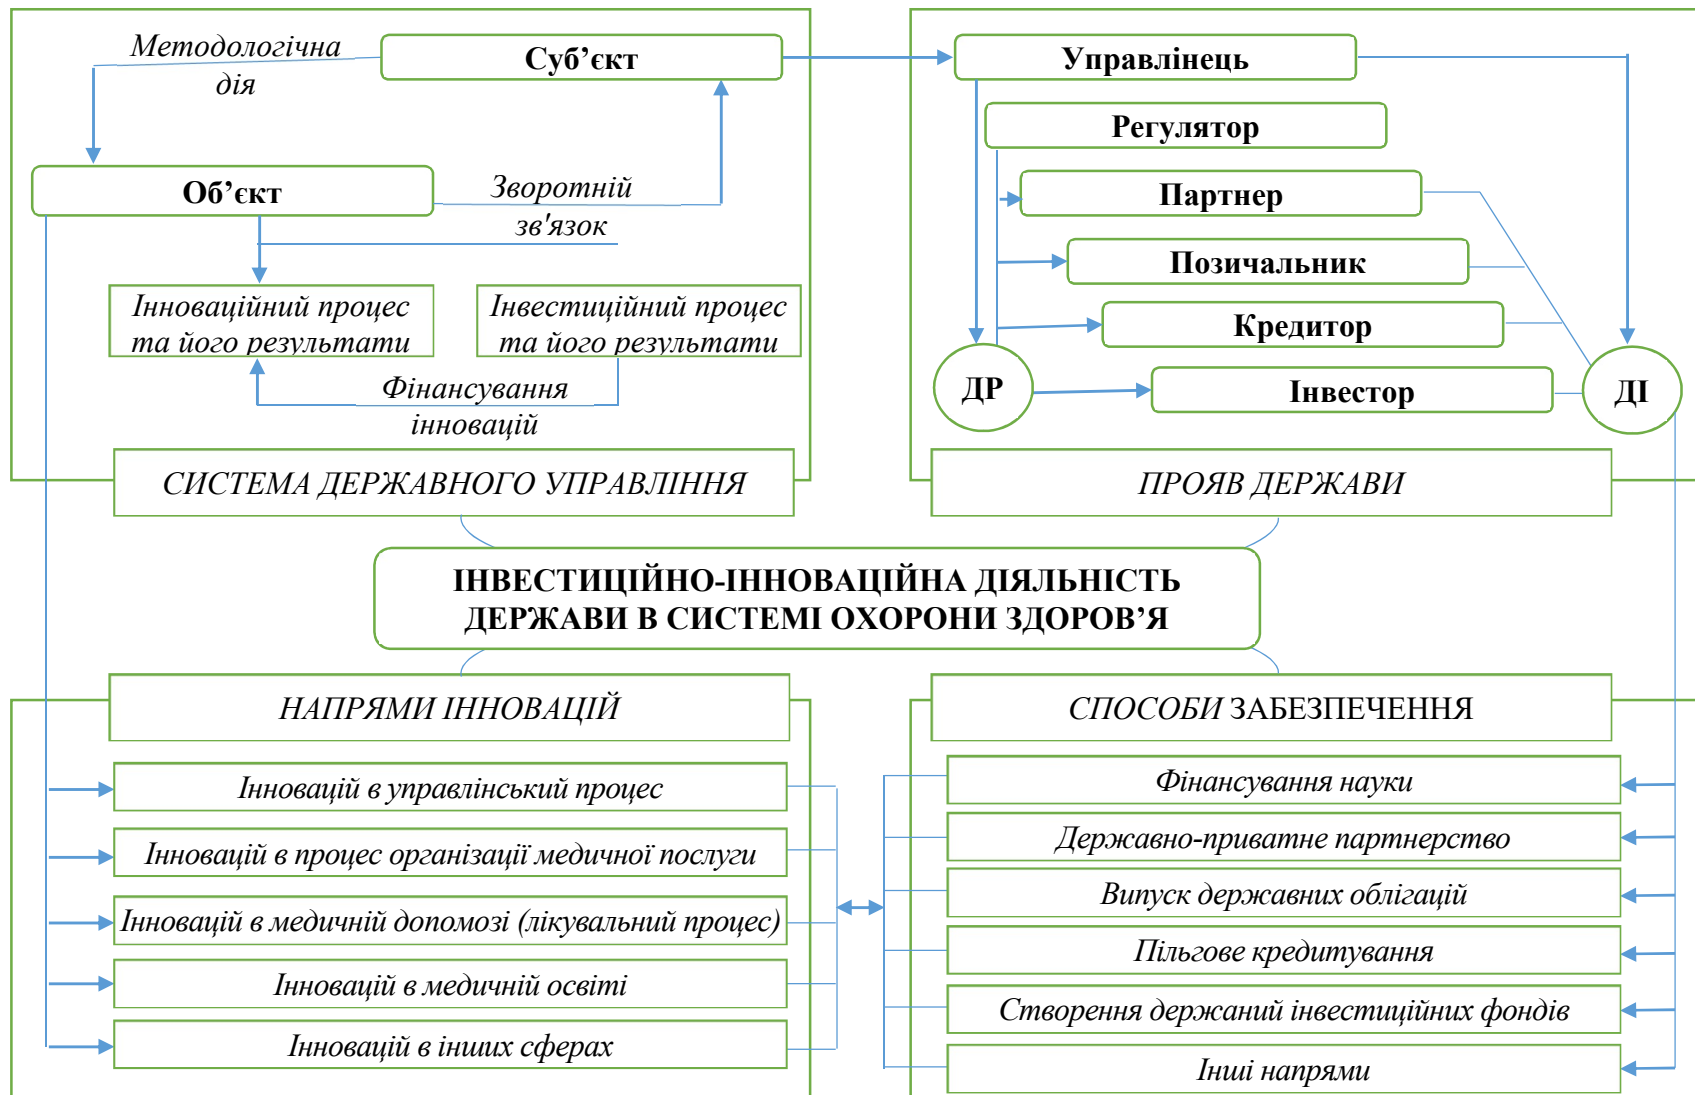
Методологічна дія

Суб’єкт

Об’єкт

Зворотній зв'язок

Інноваційний процес та його результати

Інвестиційний процес та його результати

Фінансування інновацій

СИСТЕМА ДЕРЖАВНОГО УПРАВЛІННЯ

Управлінець

Регулятор

Партнер

Позичальник

Кредитор

ДР

Інвестор

ДІ

ПРОЯВ ДЕРЖАВИ

ІНВЕСТИЦІЙНО-ІННОВАЦІЙНА ДІЯЛЬНІСТЬ ДЕРЖАВИ В СИСТЕМІ ОХОРОНИ ЗДОРОВ’Я

НАПРЯМИ ІННОВАЦІЙ

Інновацій в управлінський процес

Інновацій в процес організації медичної послуги

Інновацій в медичній допомозі (лікувальний процес)

Інновацій в медичній освіті

Інновацій в інших сферах

СПОСОБИ ЗАБЕЗПЕЧЕННЯ

Фінансування науки

Державно-приватне партнерство

Випуск державних облігацій

Пільгове кредитування

Створення держаний інвестиційних фондів

Інші напрями